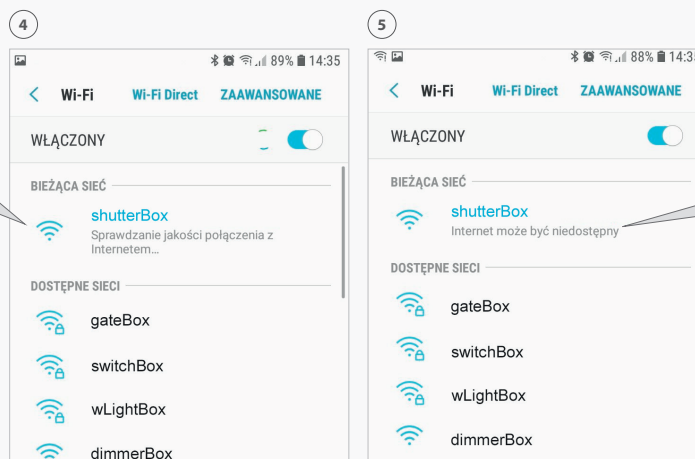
4

89% 14:35

Wi-Fi Wi-Fi Direct ZAAWANSOWANE

WŁĄCZONY

BIEŻĄCA SIEĆ

shutterBox
Sprawdzanie jakości połączenia z Internetem...

DOSTĘPNE SIECI

gateBox

switchBox

wLightBox

dimmerBox

5

88% 14:3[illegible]

Wi-Fi Wi-Fi Direct ZAAWANSOWANE

WŁĄCZONY

BIEŻĄCA SIEĆ

shutterBox
Internet może być niedostępny

DOSTĘPNE SIECI

gateBox

switchBox

wLightBox

dimmerBox